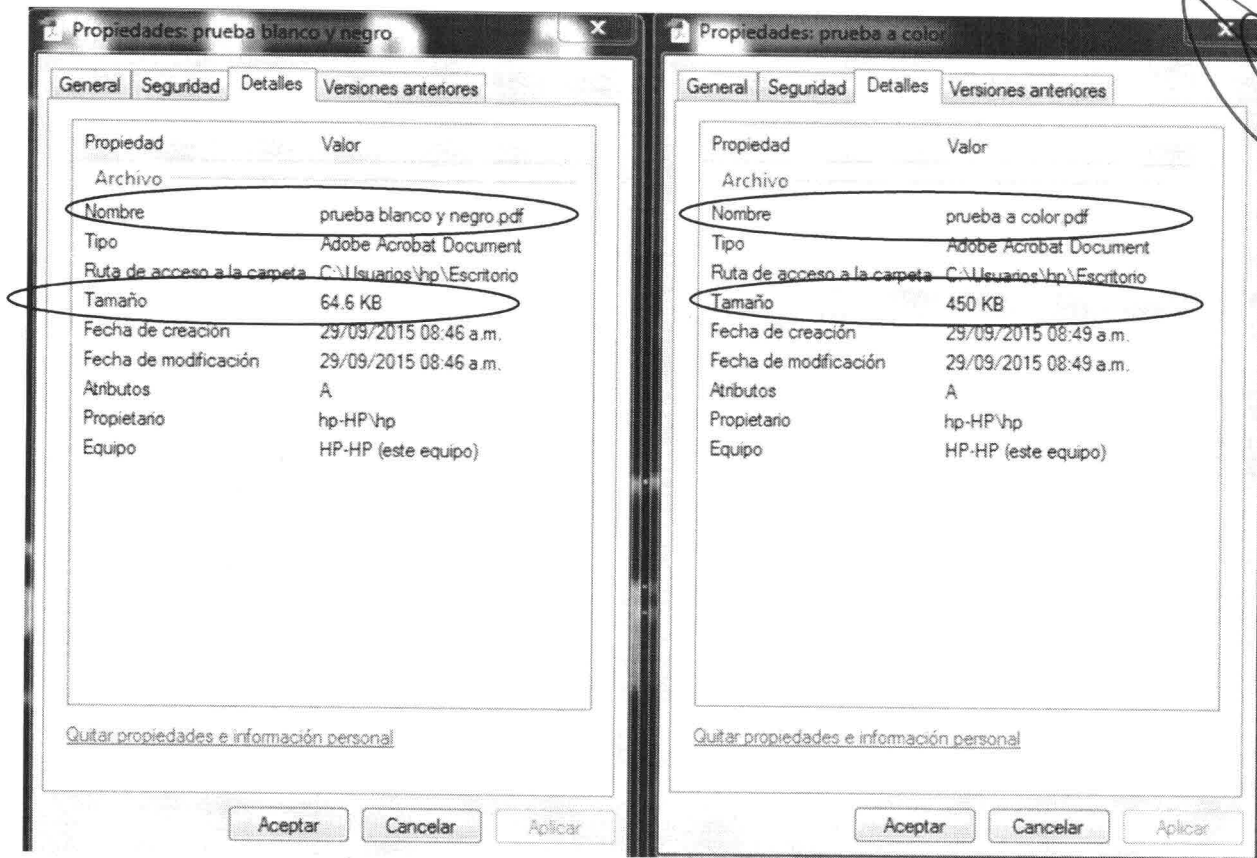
Propiedades: prueba blanco y negro

General | Seguridad | Detalles | Versiones anteriores

| Propiedad | Valor |
|---|---|
| Archivo | |
| Nombre | prueba blanco y negro.pdf |
| Tipo | Adobe Acrobat Document |
| Ruta de acceso a la carpeta | C:\Usuarios\hp\Escritorio |
| Tamaño | 64.6 KB |
| Fecha de creación | 29/09/2015 08:46 a.m. |
| Fecha de modificación | 29/09/2015 08:46 a.m. |
| Atributos | A |
| Propietario | hp-HP\hp |
| Equipo | HP-HP (este equipo) |

Quitar propiedades e información personal

Aceptar | Cancelar | Aplicar

Propiedades: prueba a color

General | Seguridad | Detalles | Versiones anteriores

| Propiedad | Valor |
|---|---|
| Archivo | |
| Nombre | prueba a color.pdf |
| Tipo | Adobe Acrobat Document |
| Ruta de acceso a la carpeta | C:\Usuarios\hp\Escritorio |
| Tamaño | 450 KB |
| Fecha de creación | 29/09/2015 08:49 a.m. |
| Fecha de modificación | 29/09/2015 08:49 a.m. |
| Atributos | A |
| Propietario | hp-HP\hp |
| Equipo | HP-HP (este equipo) |

Quitar propiedades e información personal

Aceptar | Cancelar | Aplicar